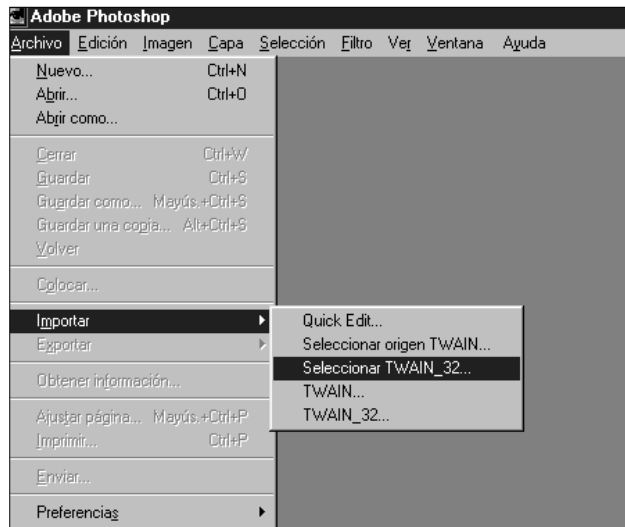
Adobe Photoshop

Archivo Edición Imagen Capa Selección Filtro Ver Ventana Ayuda

Nuevo... Ctrl+N
Abrir... Ctrl+O
Abrir como...

Cerrar Ctrl+W
Guardar Ctrl+S
Guardar como... Mayús.+Ctrl+S
Guardar una copia... Alt+Ctrl+S
Volver

Colocar...

Importar
Exportar

Obtener información...

Ajustar página... Mayús.+Ctrl+P
Imprimir... Ctrl+P

Enviar...

Preferencias

Quick Edit...
Seleccionar origen TWAIN...
Seleccionar TWAIN_32...
TWAIN...
TWAIN_32...